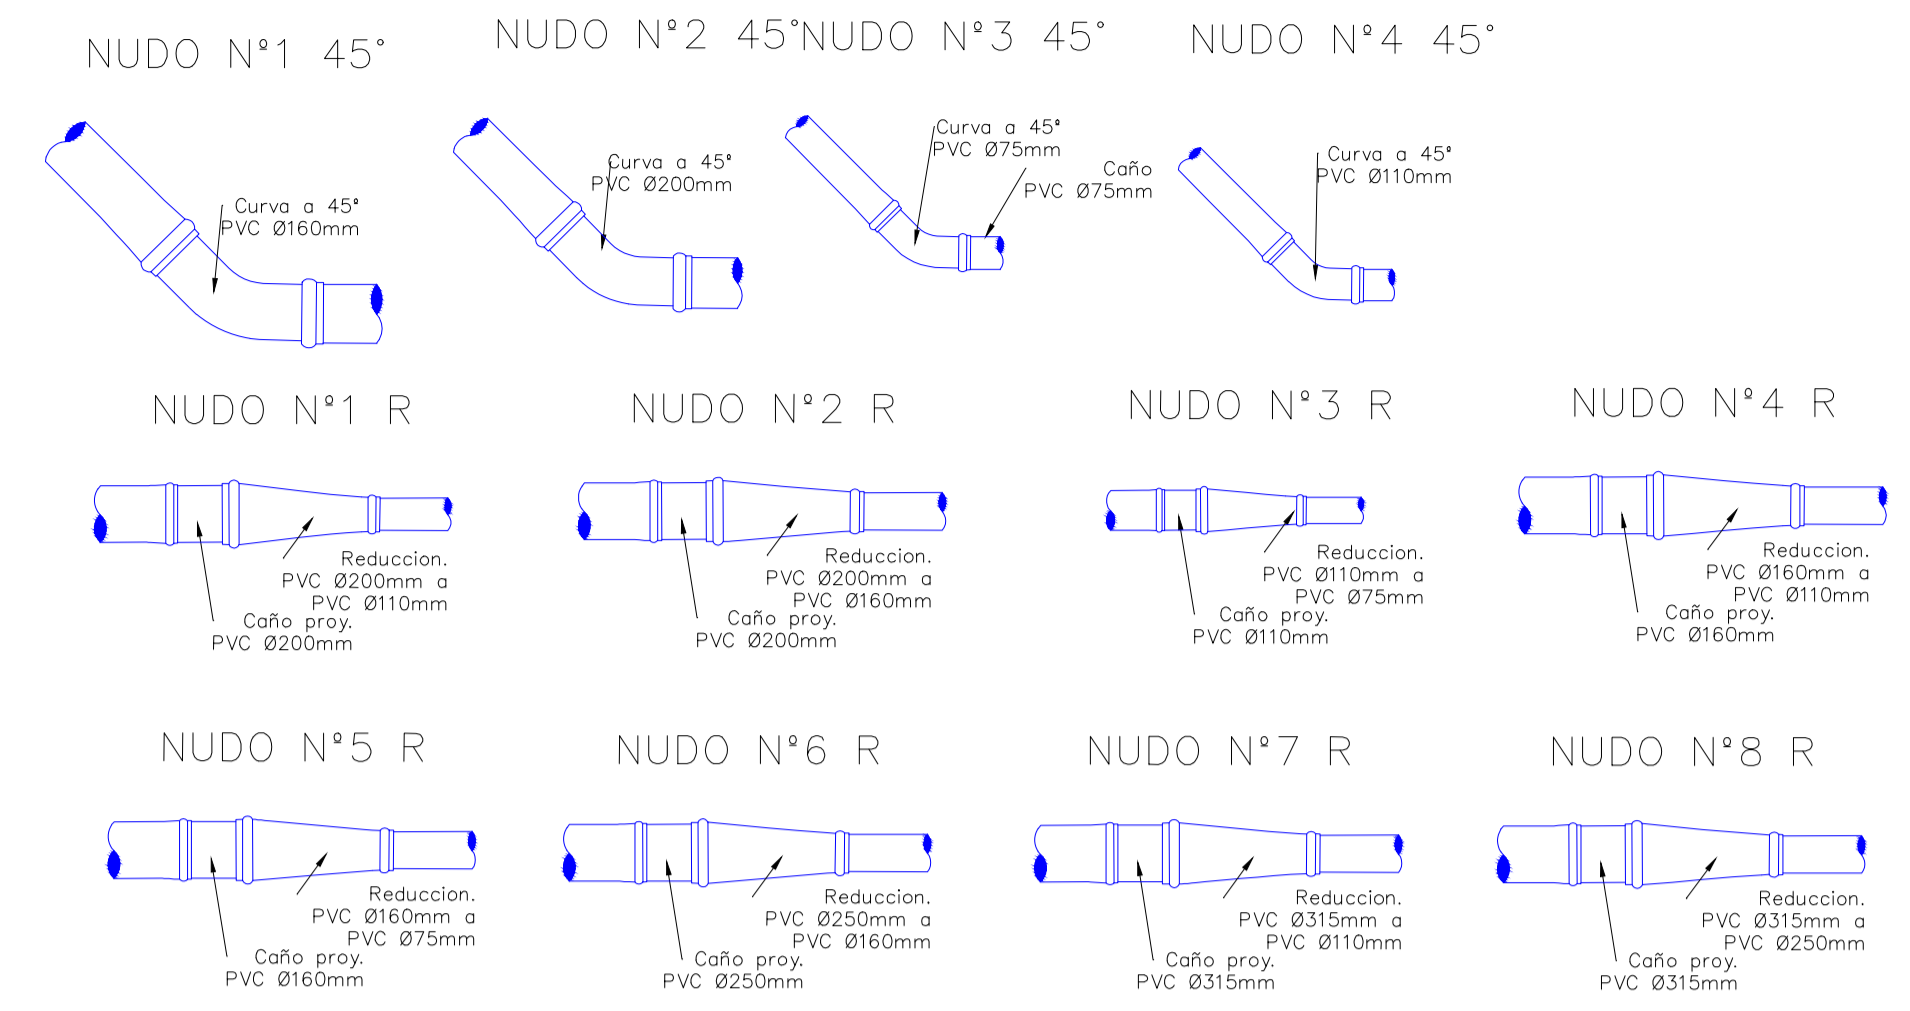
NUDO Nº1 45°

NUDO Nº2 45°

NUDO Nº3 45°

NUDO Nº4 45°

Curva a 45°
PVC Ø160mm

Curva a 45°
PVC Ø200mm

Curva a 45°
PVC Ø75mm

Caño
PVC Ø75mm

Curva a 45°
PVC Ø110mm

NUDO Nº1 R

NUDO Nº2 R

NUDO Nº3 R

NUDO Nº4 R

Reduccion.
PVC Ø200mm a
PVC Ø110mm
Caño proy.
PVC Ø200mm

Reduccion.
PVC Ø200mm a
PVC Ø160mm
Caño proy.
PVC Ø200mm

Reduccion.
PVC Ø110mm a
PVC Ø75mm
Caño proy.
PVC Ø110mm

Reduccion.
PVC Ø160mm a
PVC Ø110mm
Caño proy.
PVC Ø160mm

NUDO Nº5 R

NUDO Nº6 R

NUDO Nº7 R

NUDO Nº8 R

Reduccion.
PVC Ø160mm a
PVC Ø75mm
Caño proy.
PVC Ø160mm

Reduccion.
PVC Ø250mm a
PVC Ø160mm
Caño proy.
PVC Ø250mm

Reduccion.
PVC Ø315mm a
PVC Ø110mm
Caño proy.
PVC Ø315mm

Reduccion.
PVC Ø315mm a
PVC Ø250mm
Caño proy.
PVC Ø315mm